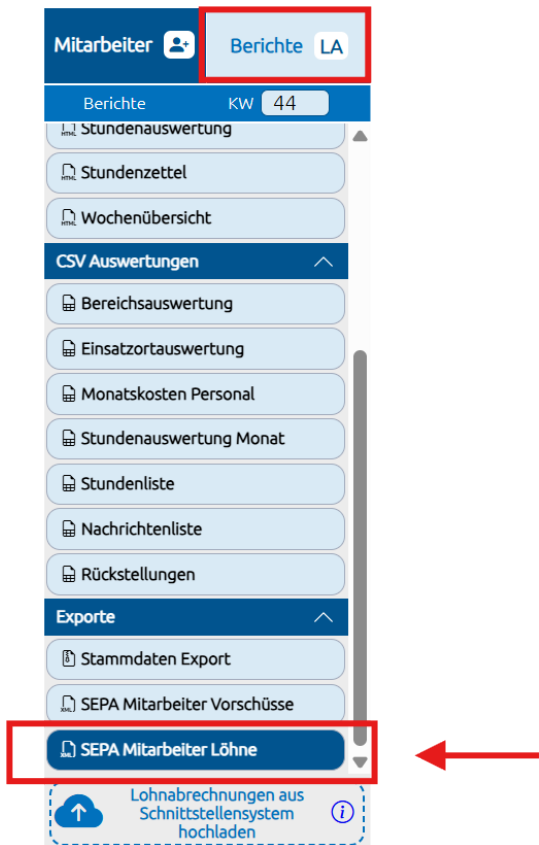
Mitarbeiter

Berichte LA

Berichte KW 44

Stundenauswertung

Stundenzettel

Wochenübersicht

CSV Auswertungen

Bereichsauswertung

Einsatzortauswertung

Monatskosten Personal

Stundenauswertung Monat

Stundenliste

Nachrichtenliste

Rückstellungen

Exporte

Stammdaten Export

SEPA Mitarbeiter Vorschüsse

SEPA Mitarbeiter Löhne

Lohnabrechnungen aus Schnittstellensystem hochladen